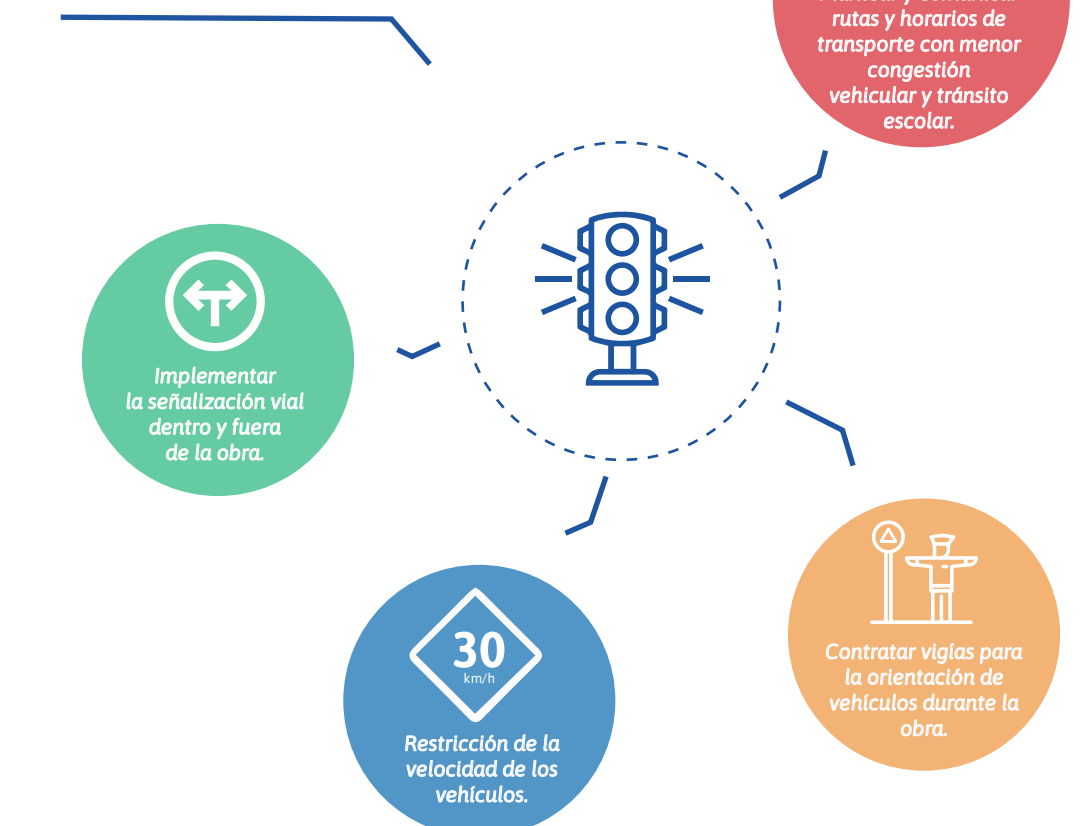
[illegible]
rutas y horarios de transporte con menor congestión vehicular y tránsito escolar.

Implementar la señalización vial dentro y fuera de la obra.

30
km/h

Restricción de la velocidad de los vehículos.

Contratar vigías para la orientación de vehículos durante la obra.